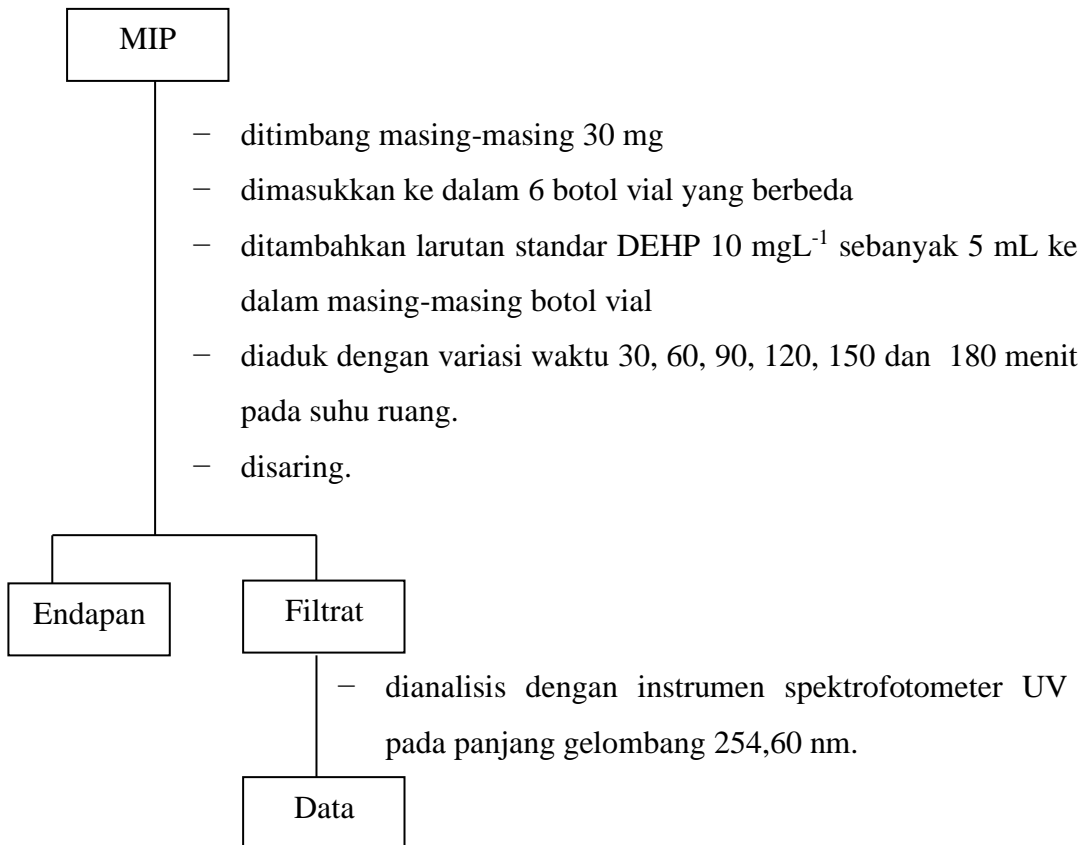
MIP

− ditimbang masing-masing 30 mg
− dimasukkan ke dalam 6 botol vial yang berbeda
− ditambahkan larutan standar DEHP 10 mgL$^{-1}$ sebanyak 5 mL ke dalam masing-masing botol vial
− diaduk dengan variasi waktu 30, 60, 90, 120, 150 dan 180 menit pada suhu ruang.
− disaring.

Endapan

Filtrat

− dianalisis dengan instrumen spektrofotometer UV pada panjang gelombang 254,60 nm.

Data